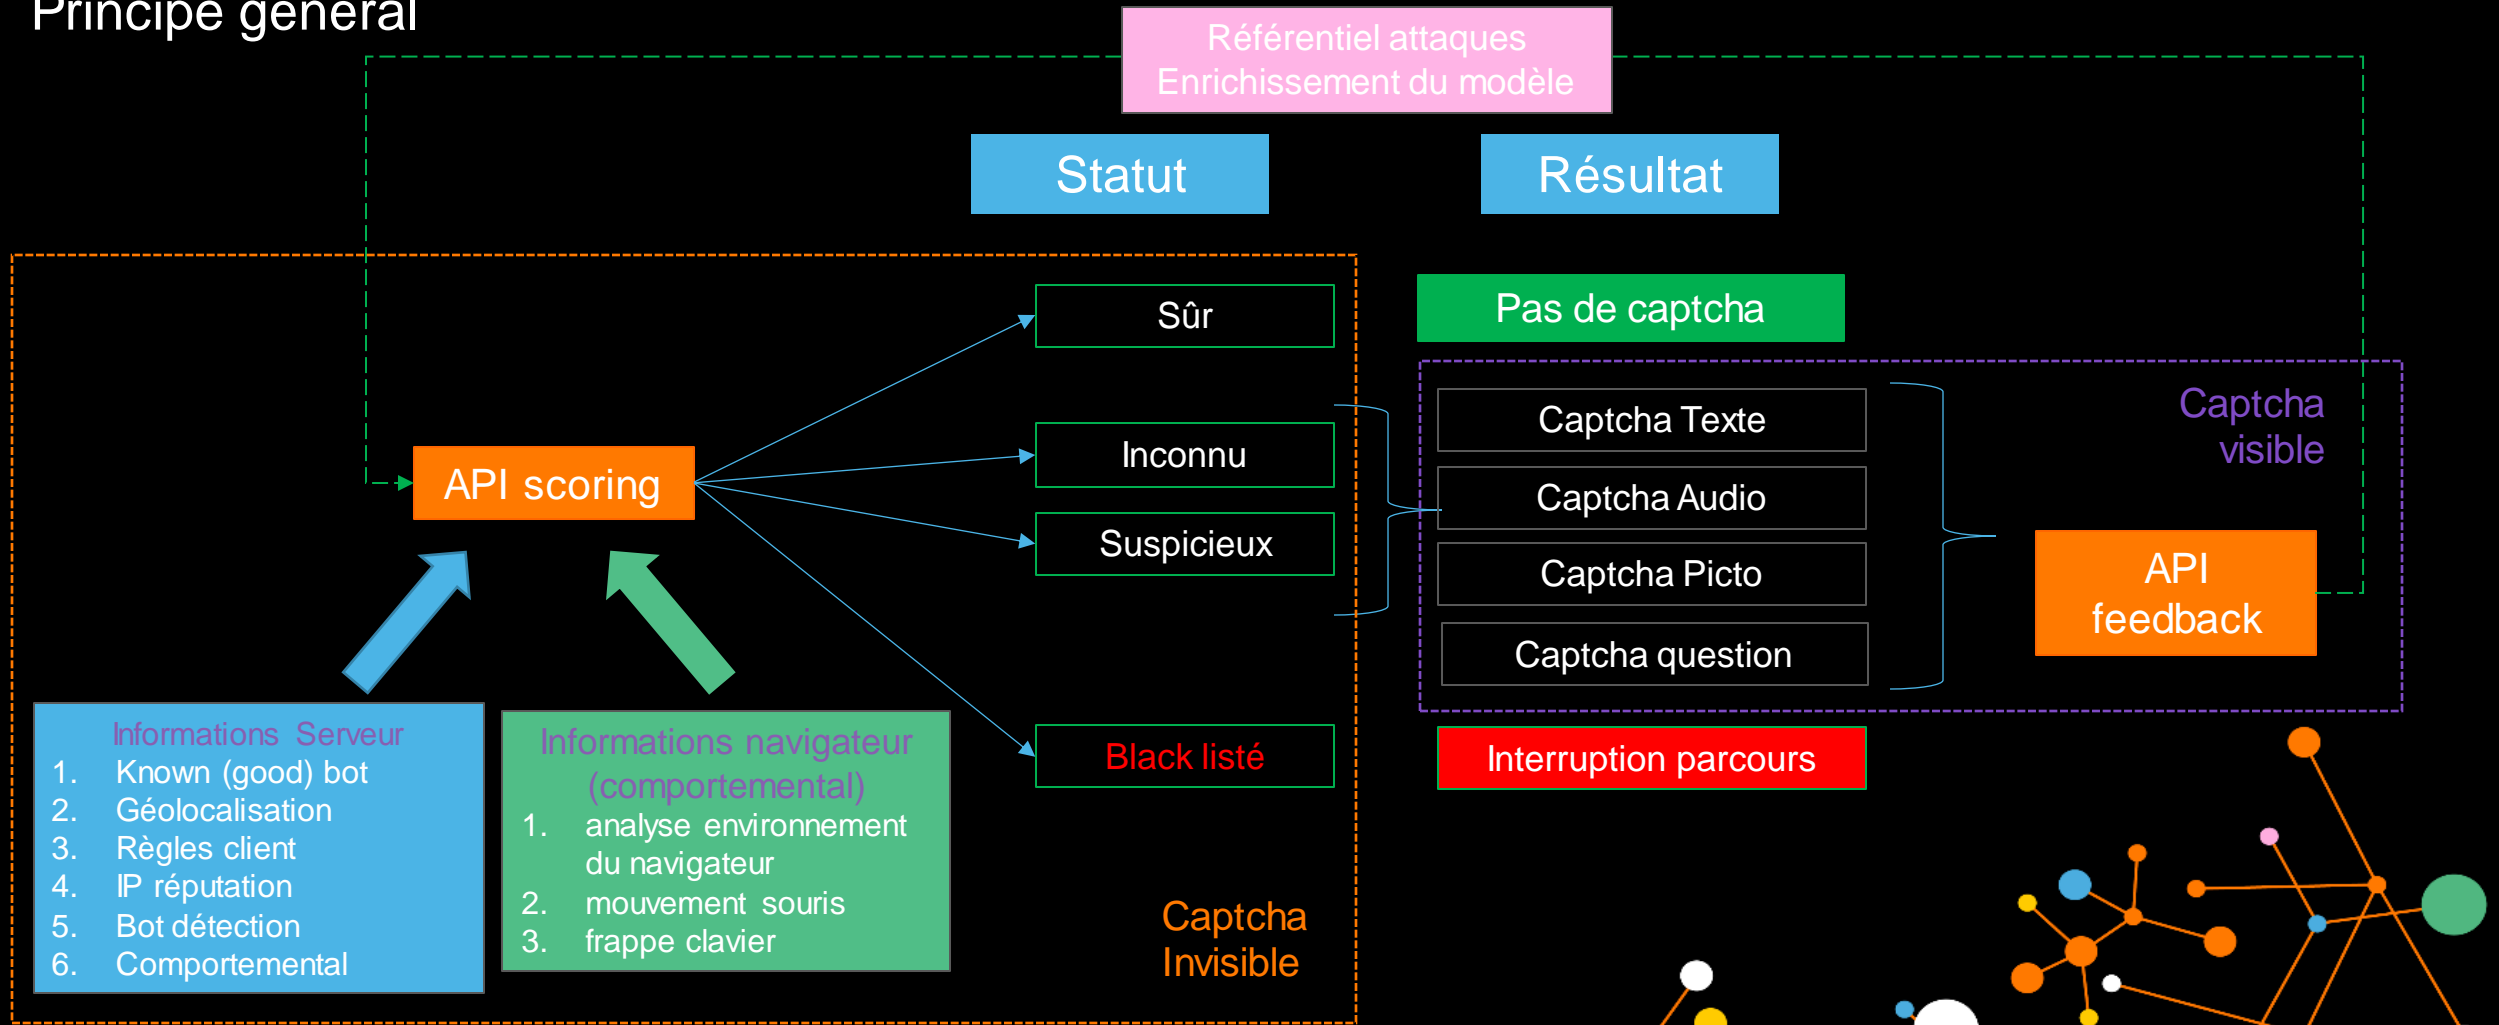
Principe général

Référentiel attaques
Enrichissement du modèle

Statut

Résultat

Sûr

Pas de captcha

Inconnu

Suspicieux

Captcha Texte

Captcha Audio

Captcha Picto

Captcha question

Captcha visible

API feedback

API scoring

Black listé

Interruption parcours

Informations Serveur
1. Known (good) bot
2. Géolocalisation
3. Règles client
4. IP réputation
5. Bot détection
6. Comportemental

Informations navigateur (comportemental)
1. analyse environnement du navigateur
2. mouvement souris
3. frappe clavier

Captcha Invisible